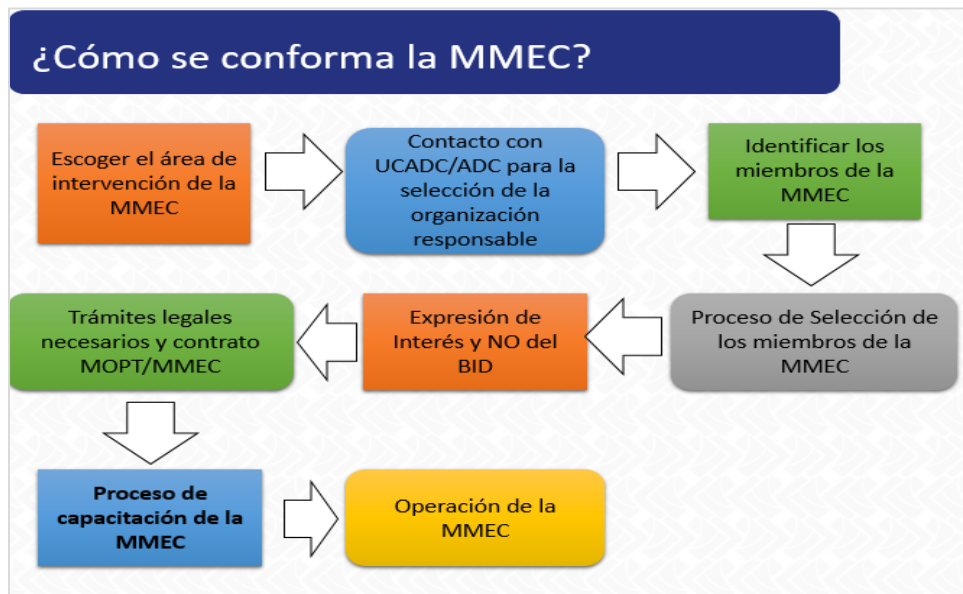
¿Cómo se conforma la MMEC?

Escoger el área de intervención de la MMEC

Contacto con UCADC/ADC para la selección de la organización responsable

Identificar los miembros de la MMEC

Proceso de Selección de los miembros de la MMEC

Expresión de Interés y NO del BID

Trámites legales necesarios y contrato MOPT/MMEC

Proceso de capacitación de la MMEC

Operación de la MMEC